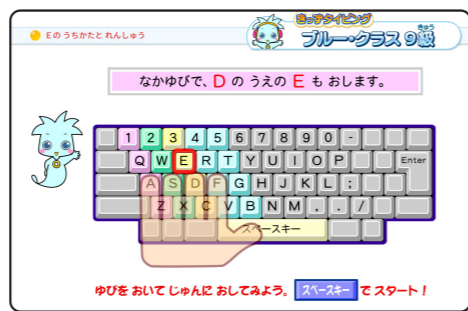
E のうちかたとれんしゅう

きっずタイピング
ブルー・クラス 9級

なかゆびで、D の うえの E も おします。

1 2 3 4 5 6 7 8 9 0 -
Q W E R T Y U I O P
Enter
A S D F G H J K L ;
Z X C V B N M , . /
スペースキー

ゆびを おいて じゅんに おしてみよう。 スペースキー で スタート！